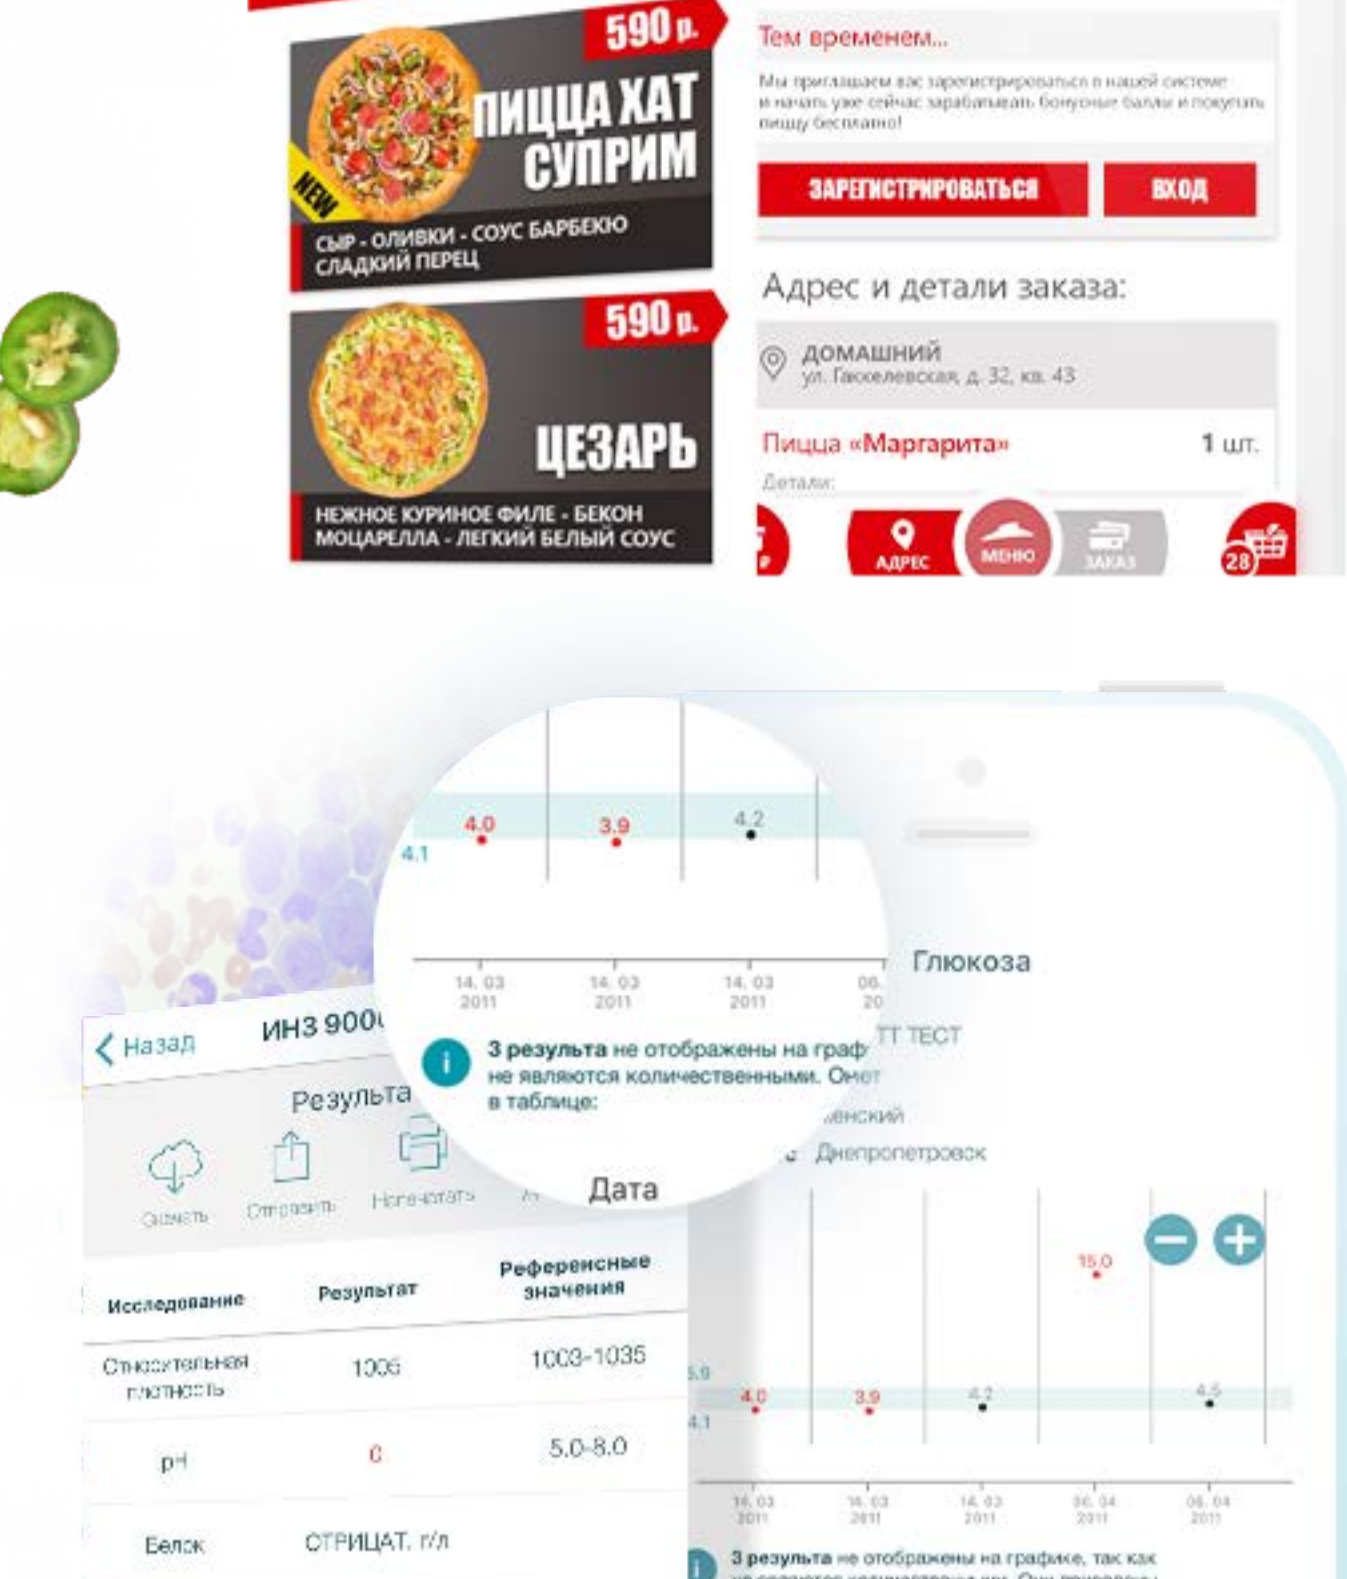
590 р.
ПИЦЦА ХАТ СУПРИМ
NEW
СЫР - ОЛИВКИ - СОУС БАРБЕКЮ СЛАДКИЙ ПЕРЕЦ

590 р.
ЦЕЗАРЬ
НЕЖНОЕ КУРИНОЕ ФИЛЕ - БЕКОН МОЦАРЕЛЛА - ЛЕГКИЙ БЕЛЫЙ СОУС

Тем временем...
Мы приглашаем вас зарегистрироваться в нашей системе и начать уже сейчас зарабатывать бонусные баллы и покупать пиццу бесплатно!
ЗАРЕГИСТРИРОВАТЬСЯ
ВХОД
Адрес и детали заказа:
ДОМАШНИЙ
ул. Гаккелевская, д. 32, кв. 43
Пицца «Маргарита»
1 шт.
Детали:
АДРЕС
МЕНЮ
ЗАКАЗ
28

4.0
3.9
4.2
4.1
14. 03 2011
14. 03 2011
14. 03 2011
06. 20
3 результа не отображены на граф не являются количественными. Они в таблице:
Дата
Глюкоза
ТТ ТЕСТ
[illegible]енский
Днепропетровск

Назад
ИНЗ 900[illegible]
Результа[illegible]
Скачать
Отправить
Напечатать

| Исследование | Результат | Референсные значения |
|---|---|---|
| Относительная плотность | 1006 | 1003-1035 |
| pH | 0 | 5.0-8.0 |
| Белок | СТРИЦАТ. г/л | |

15.0
5.9
4.0
3.9
4.2
4.5
4.1
14. 03 2011
14. 03 2011
14. 03 2011
06. 04 2011
06. 04 2011
3 результа не отображены на графике, так как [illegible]